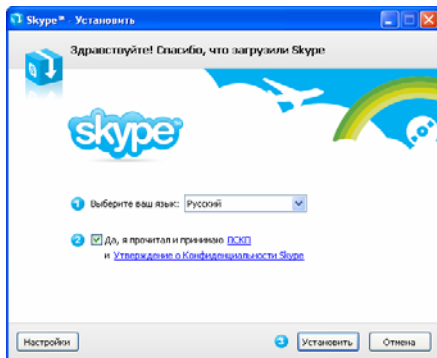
Skype™ Установить

Здравствуйте! Спасибо, что загрузили Skype

skype

1 Выберите ваш язык: Русский

2 Да, я прочитал и принимаю ЛСКП и Утверждение о Конфиденциальности Skype

Настройки

3 Установить

Отмена